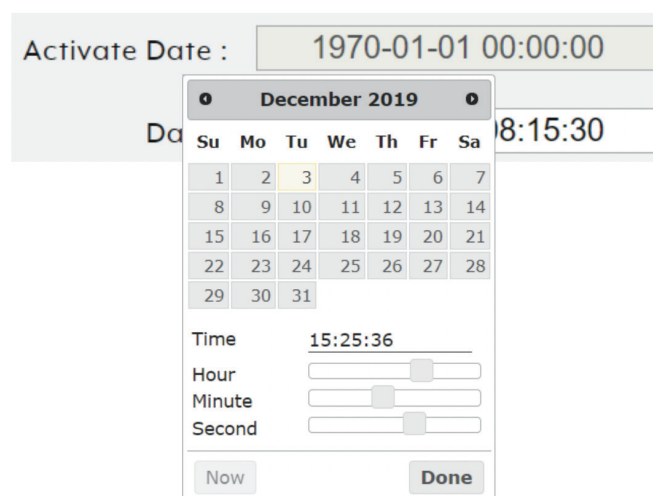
Activate Date : 1970-01-01 00:00:00

Da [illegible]8:15:30

December 2019

| Su | Mo | Tu | We | Th | Fr | Sa |
|---|---|---|---|---|---|---|
| 1 | 2 | 3 | 4 | 5 | 6 | 7 |
| 8 | 9 | 10 | 11 | 12 | 13 | 14 |
| 15 | 16 | 17 | 18 | 19 | 20 | 21 |
| 22 | 23 | 24 | 25 | 26 | 27 | 28 |
| 29 | 30 | 31 | | | | |

Time 15:25:36
Hour
Minute
Second

Now Done